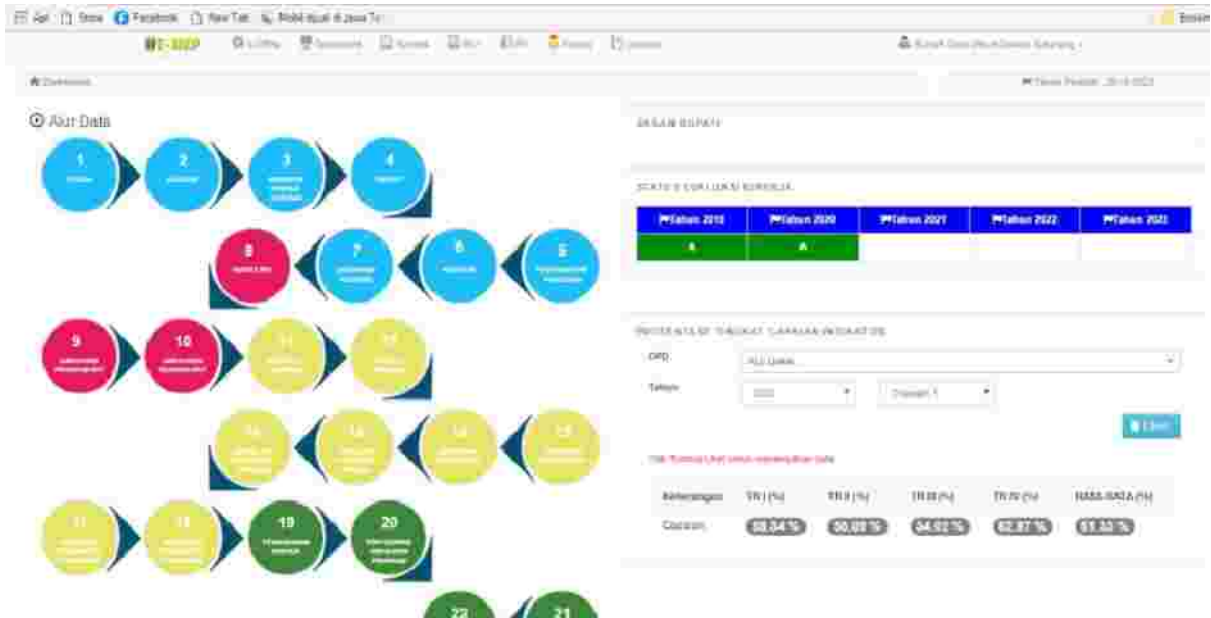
Apl Store Facebook New Tab Mobil dijual di Jawa Te

E-SIEP

Dashboard

Tanggal Periode : 20-10-2022

Alur Data

1

2

3

4

8

7

6

5

9

10

11

12

16

15

14

13

17

18

19

20

22

21

SARAN BUPATI

STATUS EVALUASI KINERJA

| Tahun 2019 | Tahun 2020 | Tahun 2021 | Tahun 2022 | Tahun 2023 |
|---|---|---|---|---|
| A | A | | | |

PERSENTASE TINGKAT CAPAIAN INDIKATOR

OPD

Tahun

2022

Triwulan 1

Lihat

| Keterangan | TR I (%) | TR II (%) | TR III (%) | TR IV (%) | RATA-RATA (%) |
|---|---|---|---|---|---|
| Capaian | 68,04 % | 50,69 % | 64,62 % | 82,87 % | 61,55 % |